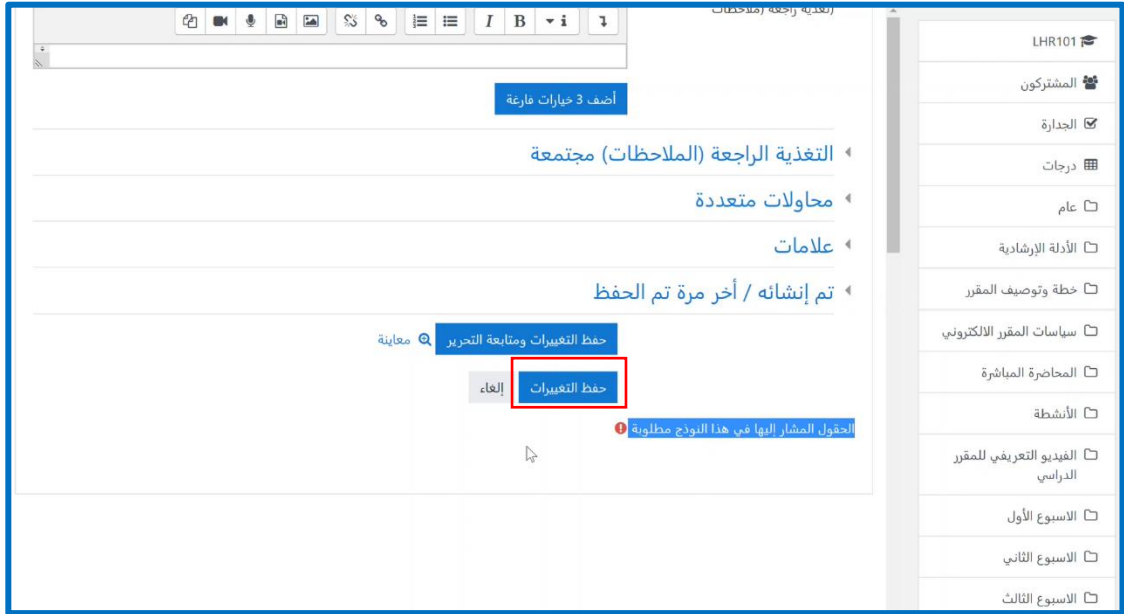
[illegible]

أضف 3 خيارات فارغة

التغذية الراجعة (الملاحظات) مجتمعة

محاولات متعددة

علامات

تم إنشائه / أخر مرة تم الحفظ

حفظ التغييرات ومتابعة التحرير

معاينة

حفظ التغييرات

إلغاء

الحقول المشار إليها في هذا النوذج مطلوبة

LHR101

المشتركون

الجدارة

درجات

عام

الأدلة الإرشادية

خطة وتوصيف المقرر

سياسات المقرر الالكتروني

المحاضرة المباشرة

الأنشطة

الفيديو التعريفي للمقرر الدراسي

الاسبوع الأول

الاسبوع الثاني

الاسبوع الثالث